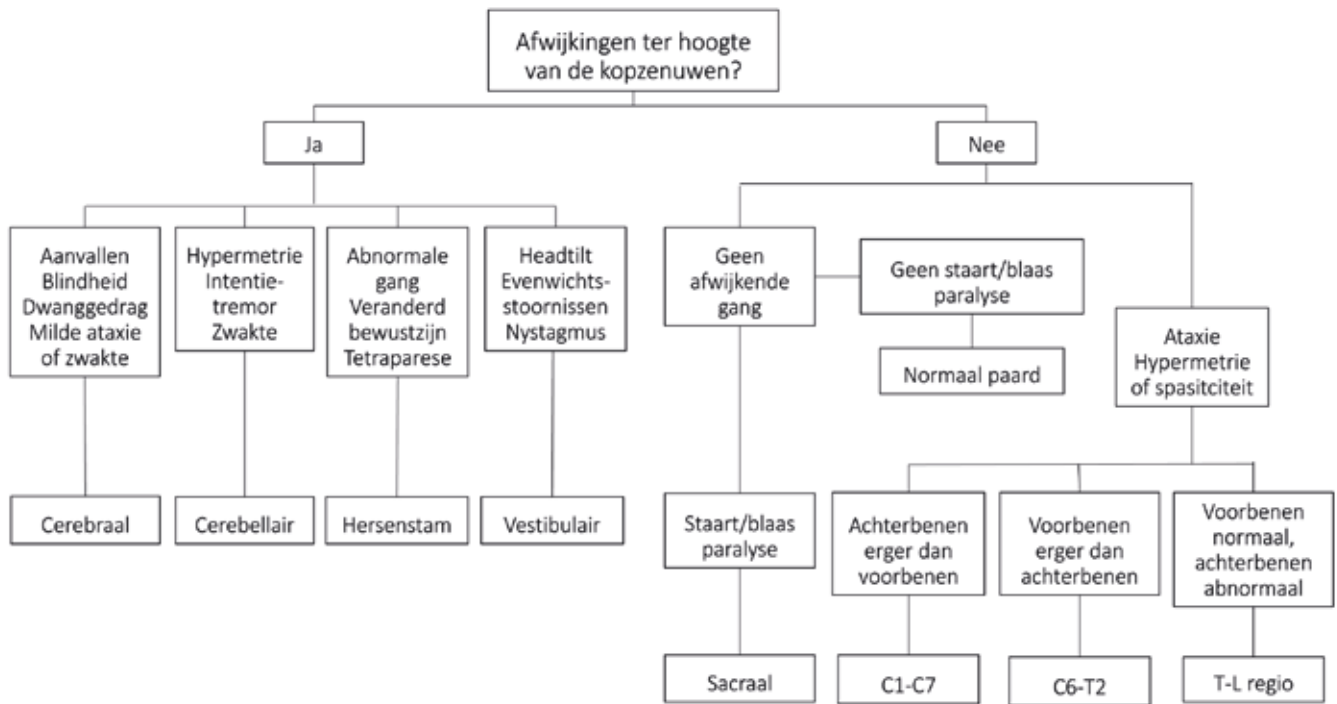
Afwijkingen ter hoogte van de kopzenuwen?

Ja

Nee

Aanvallen
Blindheid
Dwanggedrag
Milde ataxie of zwakte

Hypermetrie
Intentietremor
Zwakte

Abnormale gang
Veranderd bewustzijn
Tetraparese

Headtilt
Evenwichtsstoornissen
Nystagmus

Cerebraal

Cerebellair

Hersenstam

Vestibulair

Geen afwijkende gang

Geen staart/blaas paralyse

Normaal paard

Ataxie
Hypermetrie of spasitciteit

Staart/blaas paralyse

Sacraal

Achterbenen erger dan voorbenen

C1-C7

Voorbenen erger dan achterbenen

C6-T2

Voorbenen normaal, achterbenen abnormaal

T-L regio